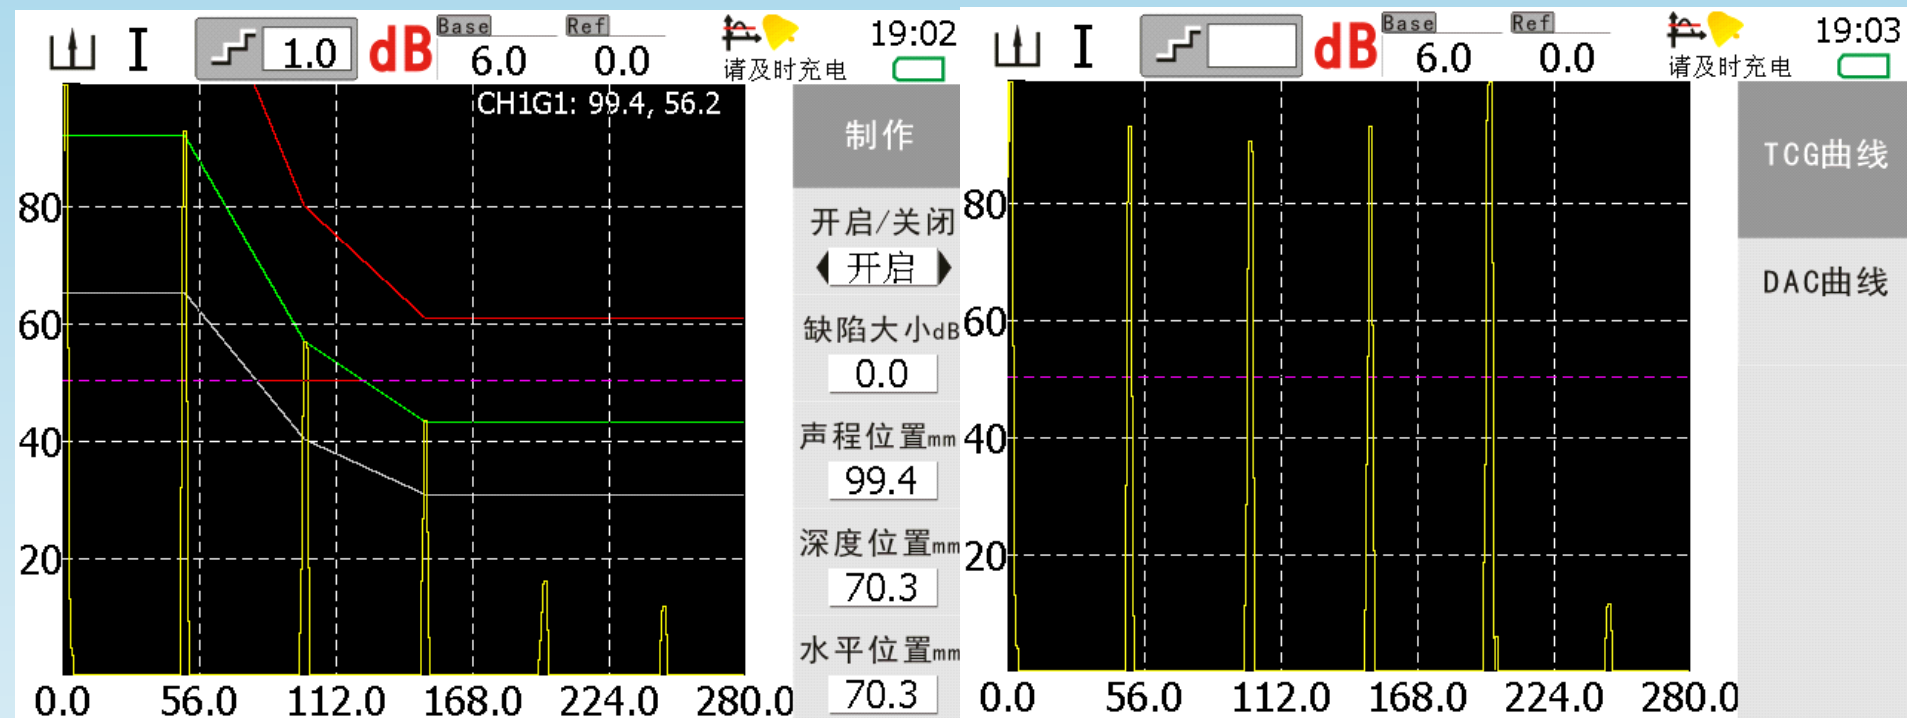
I 1.0 dB Base 6.0 Ref 0.0 请及时充电 19:02

CH1G1: 99.4, 56.2

80
60
40
20
0.0 56.0 112.0 168.0 224.0 280.0

制作
开启/关闭
开启
缺陷大小dB
0.0
声程位置mm
99.4
深度位置mm
70.3
水平位置mm
70.3

I dB Base 6.0 Ref 0.0 请及时充电 19:03

80
60
40
20
0.0 56.0 112.0 168.0 224.0 280.0

TCG曲线
DAC曲线